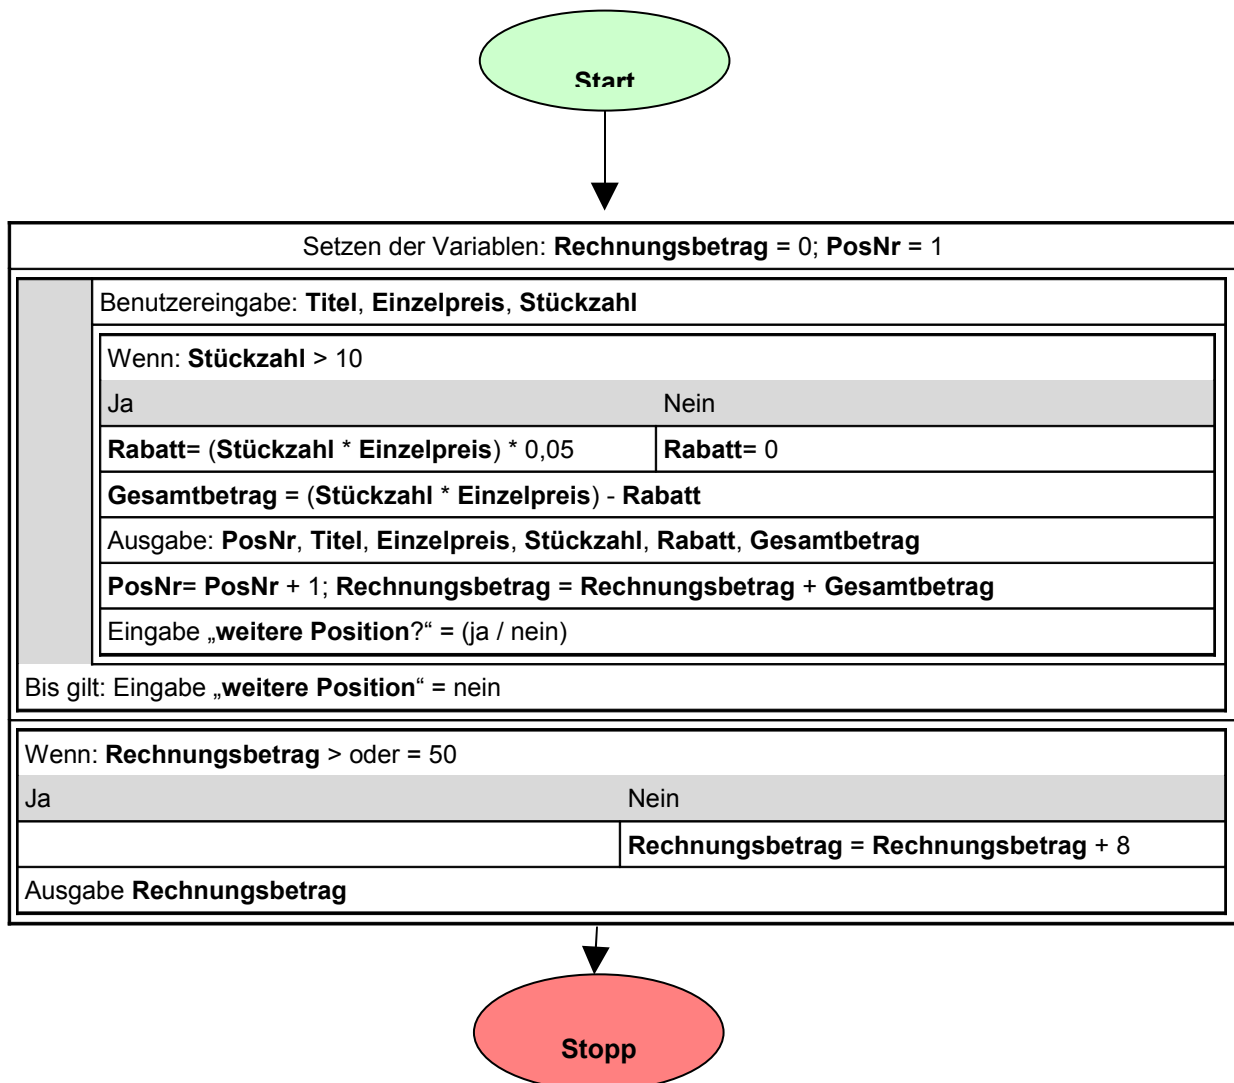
Start

Setzen der Variablen: Rechnungsbetrag = 0; PosNr = 1

Benutzereingabe: Titel, Einzelpreis, Stückzahl

Wenn: Stückzahl > 10

| Ja | Nein |
|---|---|
| Rabatt= (Stückzahl * Einzelpreis) * 0,05 | Rabatt= 0 |

Gesamtbetrag = (Stückzahl * Einzelpreis) - Rabatt

Ausgabe: PosNr, Titel, Einzelpreis, Stückzahl, Rabatt, Gesamtbetrag

PosNr= PosNr + 1; Rechnungsbetrag = Rechnungsbetrag + Gesamtbetrag

Eingabe „weitere Position?“ = (ja / nein)

Bis gilt: Eingabe „weitere Position“ = nein

Wenn: Rechnungsbetrag > oder = 50

| Ja | Nein |
|---|---|
| | Rechnungsbetrag = Rechnungsbetrag + 8 |

Ausgabe Rechnungsbetrag

Stopp